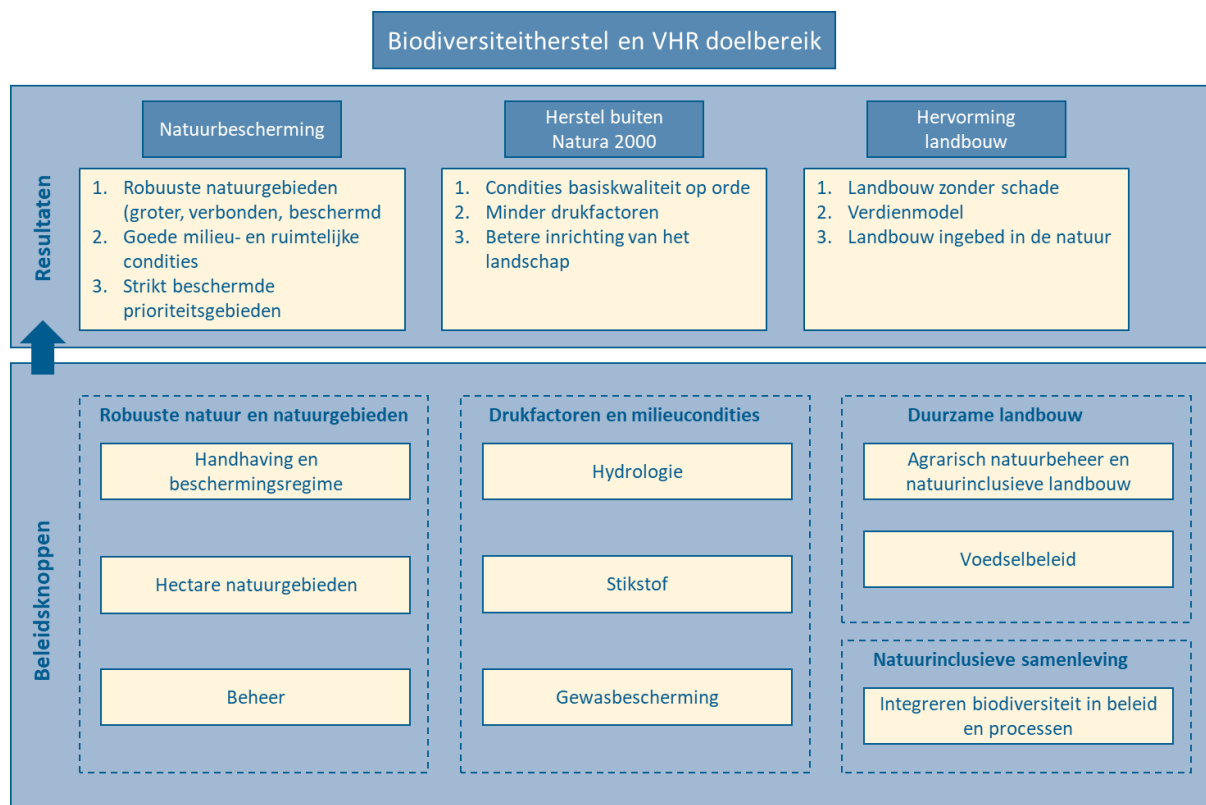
Biodiversiteitherstel en VHR doelbereik

Resultaten

Natuurbescherming

1. Robuuste natuurgebieden (groter, verbonden, beschermd
2. Goede milieu- en ruimtelijke condities
3. Strikt beschermde prioriteitsgebieden

Herstel buiten Natura 2000

1. Condities basiskwaliteit op orde
2. Minder drukfactoren
3. Betere inrichting van het landschap

Hervorming landbouw

1. Landbouw zonder schade
2. Verdienmodel
3. Landbouw ingebed in de natuur

Beleidsknoppen

Robuuste natuur en natuurgebieden

Handhaving en beschermingsregime

Hectare natuurgebieden

Beheer

Drukfactoren en milieucondities

Hydrologie

Stikstof

Gewasbescherming

Duurzame landbouw

Agrarisch natuurbeheer en natuurinclusieve landbouw

Voedselbeleid

Natuurinclusieve samenleving

Integreren biodiversiteit in beleid en processen